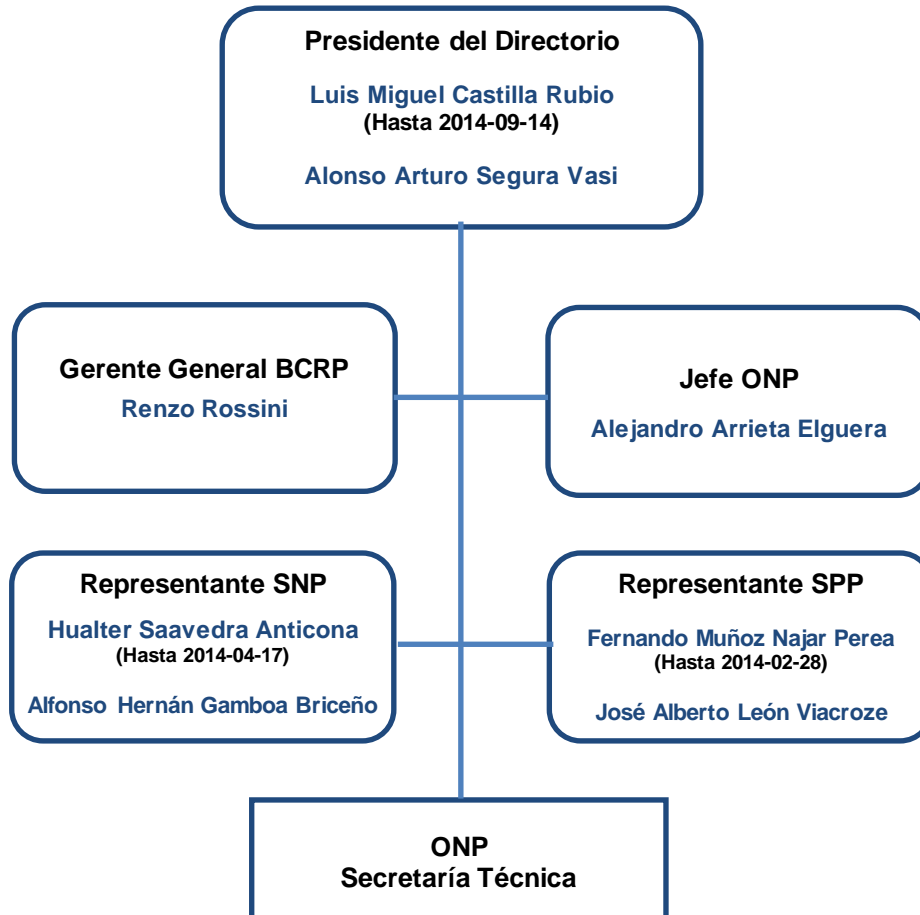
Presidente del Directorio

Luis Miguel Castilla Rubio
(Hasta 2014-09-14)

Alonso Arturo Segura Vasi

Gerente General BCRP

Renzo Rossini

Jefe ONP

Alejandro Arrieta Elguera

Representante SNP

Hualter Saavedra Anticona
(Hasta 2014-04-17)

Alfonso Hernán Gamboa Briceño

Representante SPP

Fernando Muñoz Najar Perea
(Hasta 2014-02-28)

José Alberto León Viacroze

ONP
Secretaría Técnica